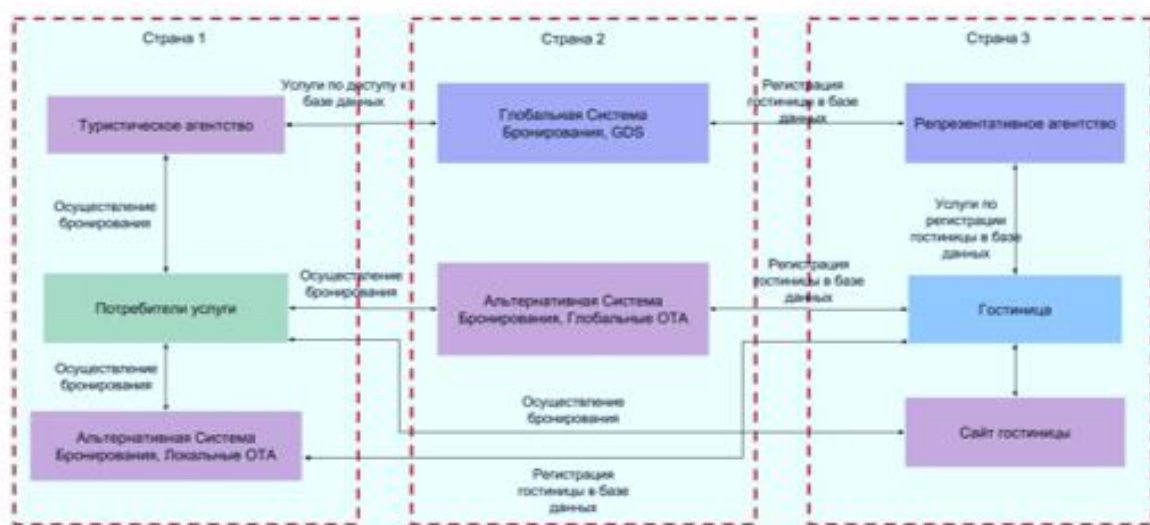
Страна 1

Страна 2

Страна 3

Туристическое агентство

Услуги по доступу к базе данных

Глобальная Система Бронирования, GDS

Регистрация гостиницы в базе данных

Репрезентативное агентство

Осуществление бронирования

Услуги по регистрации гостиницы в базе данных

Осуществление бронирования

Регистрация гостиницы в базе данных

Потребители услуги

Альтернативная Система Бронирования, Глобальные ОТА

Гостиница

Осуществление бронирования

Осуществление бронирования

Альтернативная Система Бронирования, Локальные ОТА

Сайт гостиницы

Регистрация гостиницы в базе данных